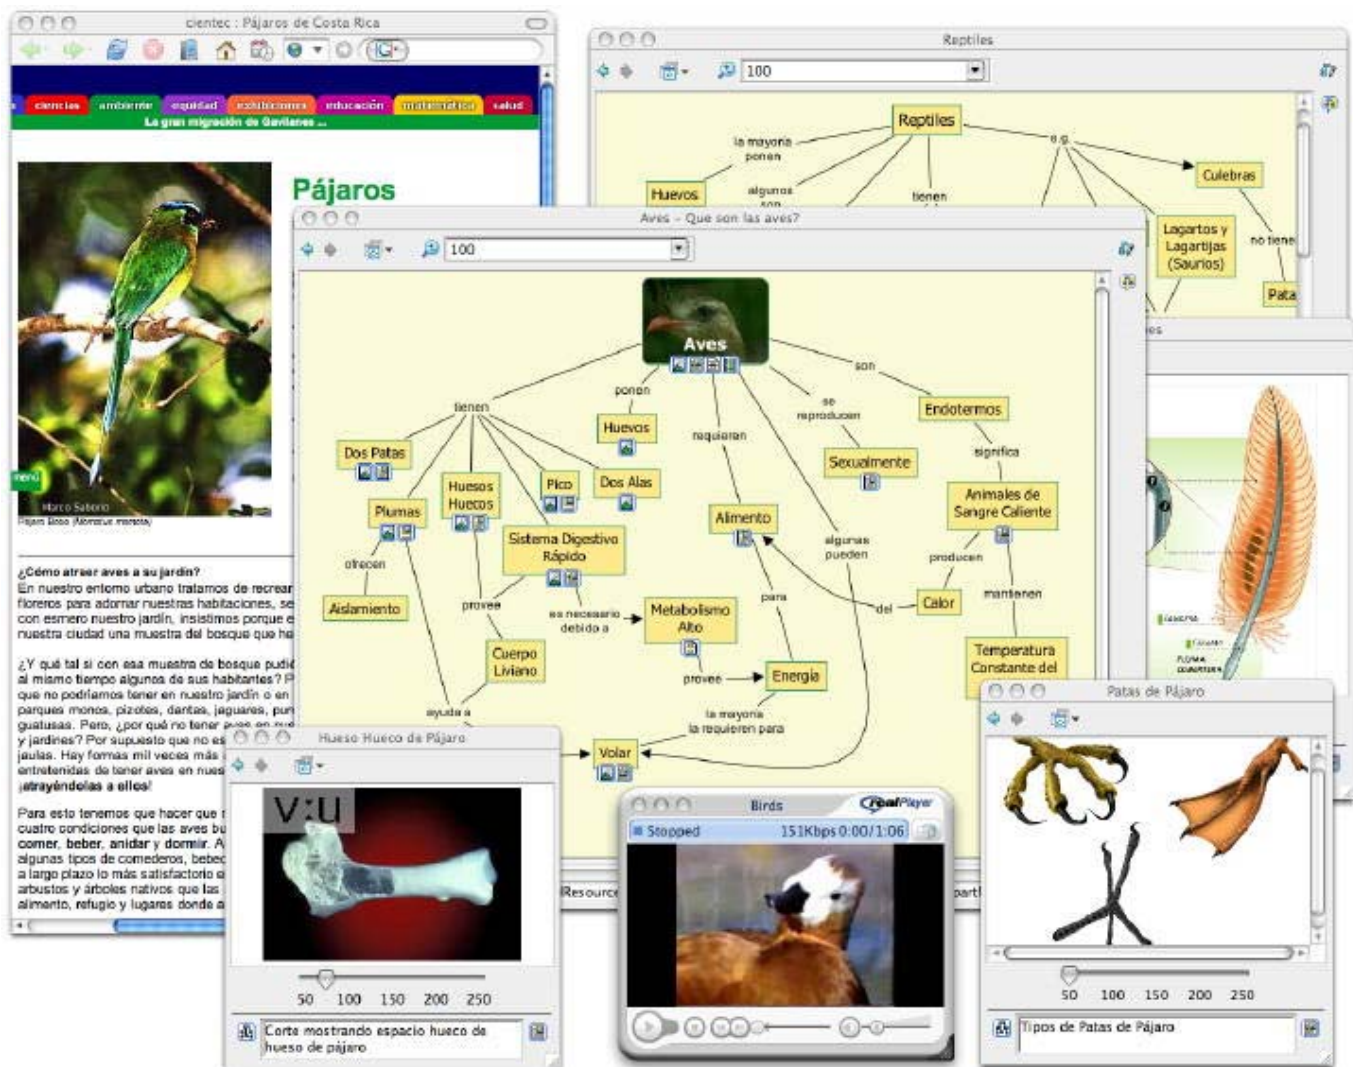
cientec : Pájaros de Costa Rica

ciencias ambiente equidad exhibiciones educación matemática salud

La gran migración de Gavilanes ...

Pájaros

Marco Saborío

Pájaro Bobo (Momotus momota)

menú

¿Cómo atraer aves a su jardín?

En nuestro entorno urbano tratamos de recrear floreros para adornar nuestras habitaciones, se con esmero nuestro jardín, insistimos porque e nuestra ciudad una muestra del bosque que ha

¿Y qué tal si con esa muestra de bosque pudi al mismo tiempo algunos de sus habitantes? P que no podríamos tener en nuestro jardín o en parques monos, pizotes, dantas, jaguares, pur guatusas. Pero, ¿por qué no tener aves en nue y jardines? Por supuesto que no es jaulas. Hay formas mil veces más entretenidas de tener aves en nues ¡atrayéndolas a ellos!

Para esto tenemos que hacer que cuatro condiciones que las aves bu comer, beber, anidar y dormir. A algunos tipos de comederos, bebe a largo plazo lo más satisfactorio e arbustos y árboles nativos que las alimento, refugio y lugares donde a

Reptiles

100

Reptiles

la mayoría ponen

Huevos

algunas son

tienen

e.g.

Culebras

Lagartos y Lagartijas (Saurios)

no tiene

Pata

Aves - Que son las aves?

100

Aves

ponen

tienen

requieren

se reproducen

son

Endotermos

Dos Patas

Huevos

Huesos Huecos

Pico

Dos Alas

Sexualmente

significa

Plumas

Sistema Digestivo Rápido

Alimento

Animales de Sangre Caliente

ofrecen

algunas pueden

producen

Aislamiento

provee

es necesario debido a

Metabolismo Alto

para

del

Calor

mantienen

Cuerpo Liviano

provee

Energía

Temperatura Constante del

ayuda a

la mayoría la requieren para

Volar

Resource

Hueso Hueco de Pájaro

V:U

50 100 150 200 250

Corte mostrando espacio hueco de hueso de pájaro

Birds

RealPlayer

Stopped 151Kbps 0:00/1:06

Patas de Pájaro

50 100 150 200 250

Tipos de Patas de Pájaro